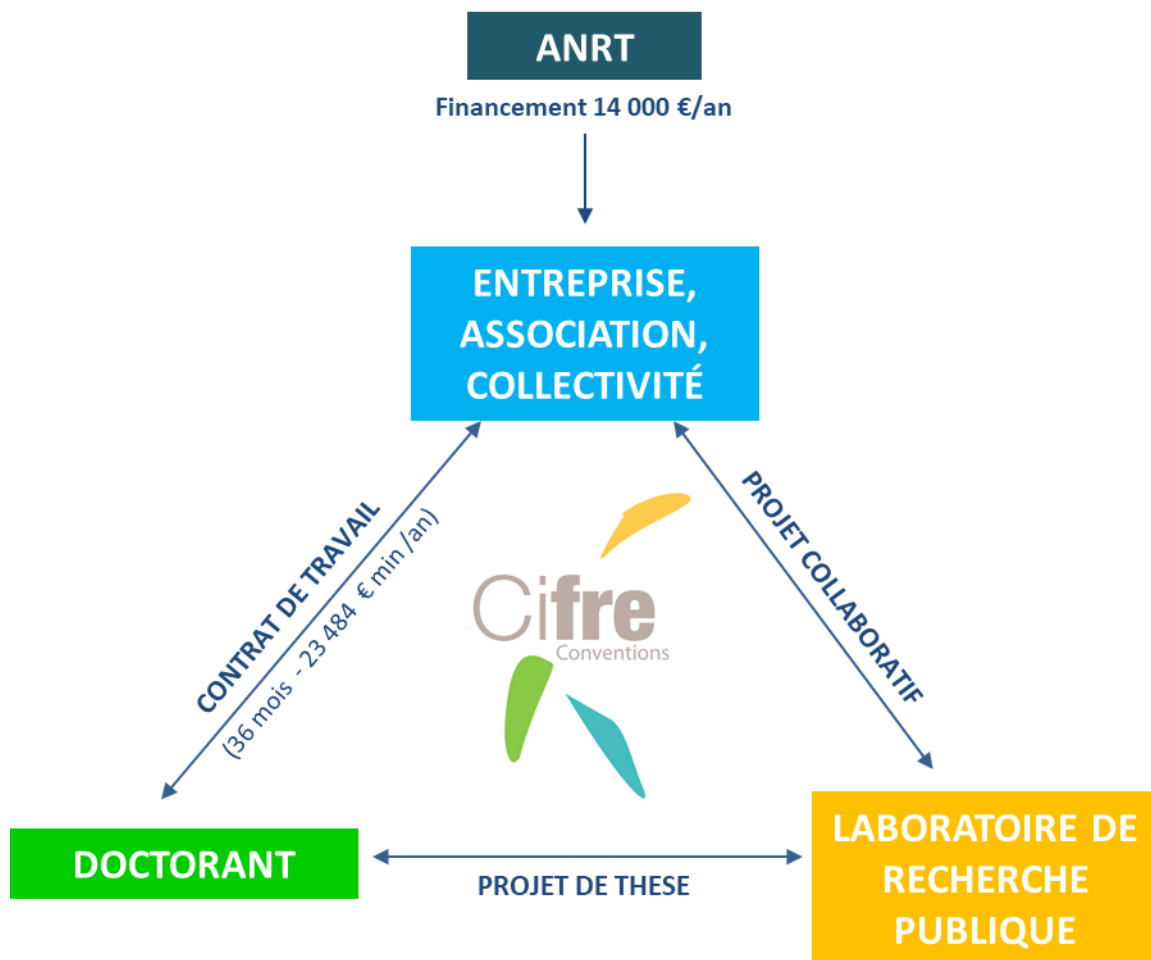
ANRT

Financement 14 000 €/an

ENTREPRISE, ASSOCIATION, COLLECTIVITÉ

CONTRAT DE TRAVAIL
(36 mois - 23 484 € min /an)

PROJET COLLABORATIF

Cifre
Conventions

DOCTORANT

PROJET DE THESE

LABORATOIRE DE RECHERCHE PUBLIQUE